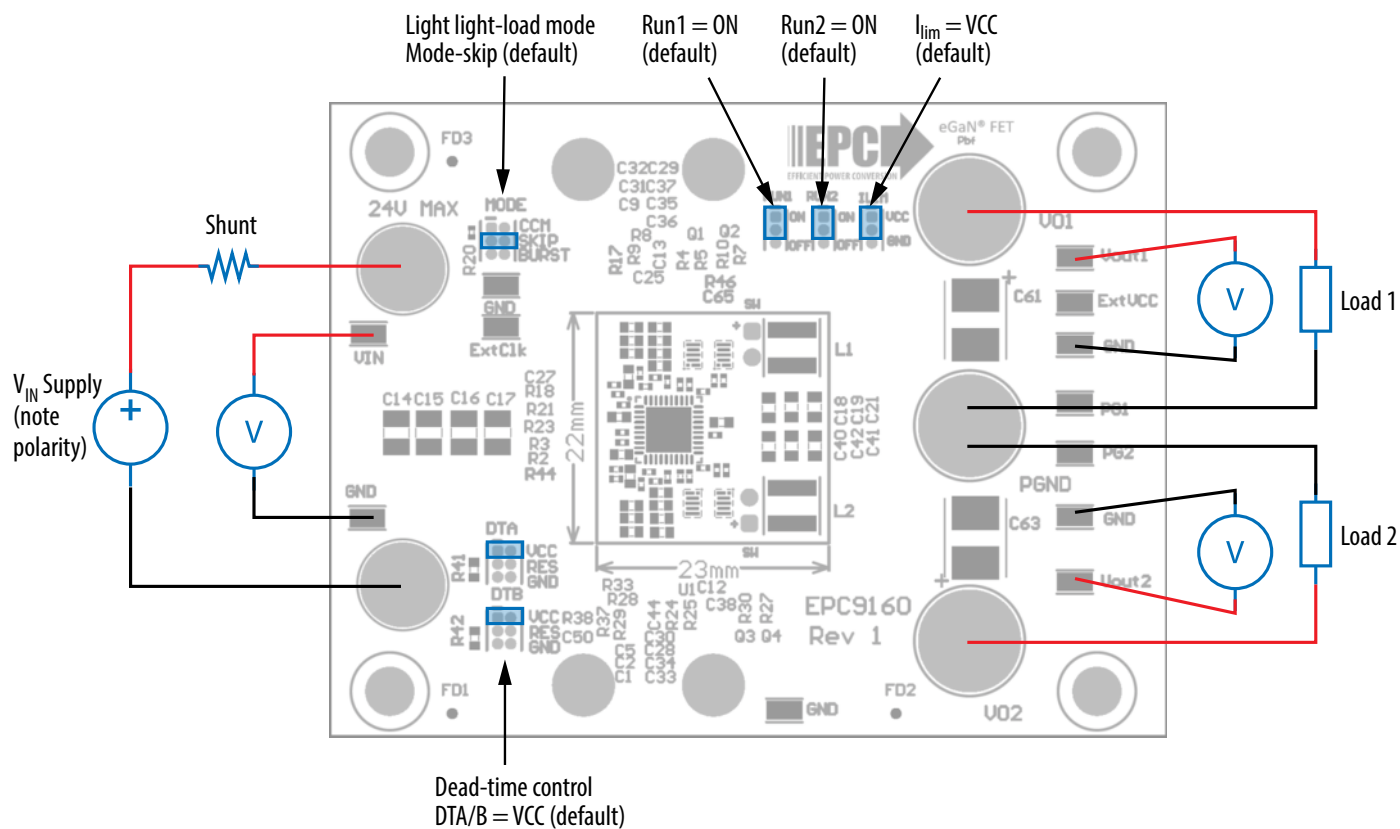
Light light-load mode
Mode-skip (default)

Run1 = ON
(default)

Run2 = ON
(default)

$I_{lim}$ = VCC
(default)

FD3

EPC
EFFICIENT POWER CONVERSION

eGaN® FET
Pbf

MODE
CCM
SKIP
BURST

C32C29
C31C37
C9 C35
C36

RUN1 ON OFF
RUN2 ON OFF
ILIM VCC GND

24V MAX

Shunt

R20

R8 R9 R17 C13 C25
Q1 R4 R5 R10 Q2 R7
R46 C65

VO1

Vout1
ExtVCC
GND

Load 1

GND
ExtClk

VIN

SW
L1

C61

$V_{IN}$ Supply
(note
polarity)

C14 C15 C16 C17

C27 R18 R21 R23 R3 R2 R44

22mm

C40 C18 C42 C19 C41 C21

PG1
PG2

PGND

GND

L2

C63

Load 2

DTA
VCC
RES
GND

R41

SW
23mm

DTB
VCC
RES
GND

R42

R38 C50
R33 R28 R37 R29
U1 C12 C44 C30 C28 C34 C33 R24 R25 C38 R30 R27
C5 C2 C1
Q3 Q4

EPC9160
Rev 1

Vout2

FD1

GND

FD2

VO2

Dead-time control
DTA/B = VCC (default)